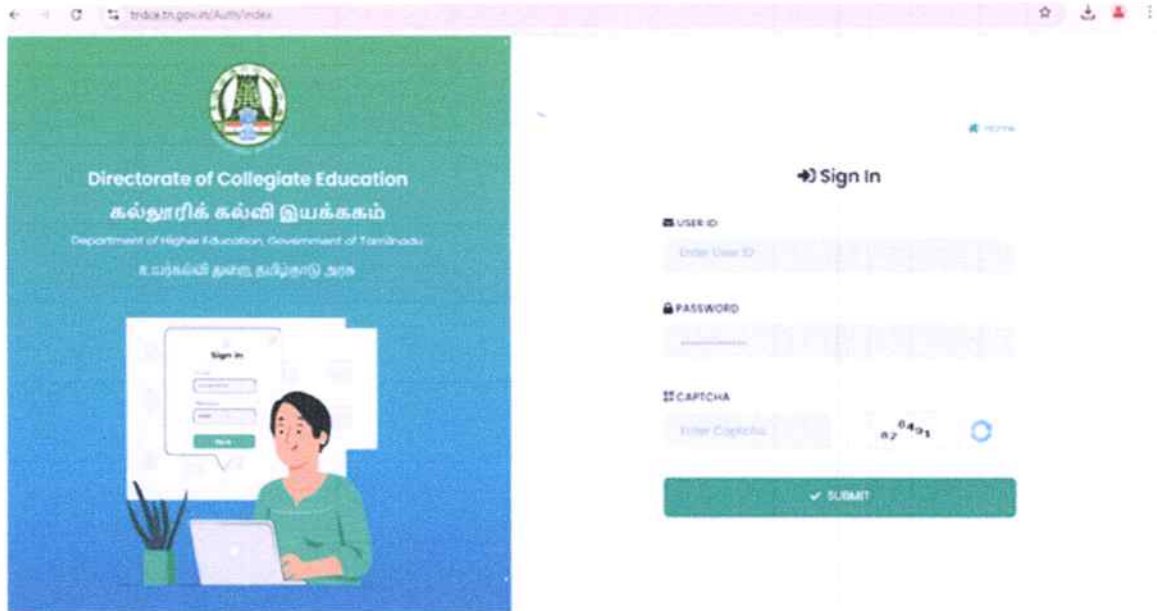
trdce.tn.gov.in/Auth/index

Directorate of Collegiate Education
கல்லூரிக் கல்வி இயக்ககம்
Department of Higher Education, Government of Tamilnadu
உயர்கல்வி துறை, தமிழ்நாடு அரசு

Sign In

Home

Sign In

USER ID
Enter User ID

PASSWORD
••••••••••

CAPTCHA
Enter Captcha
6 2 0 4 9 1

SUBMIT